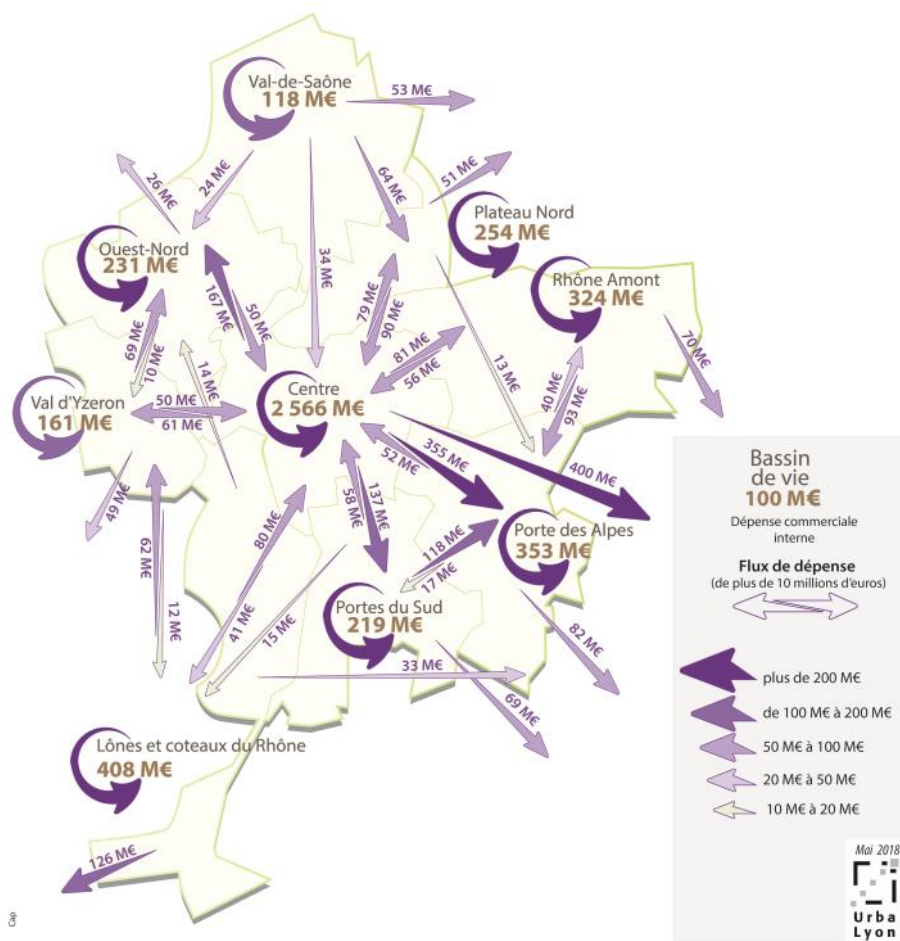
Val-de-Saône
118 M€

53 M€
26 M€
24 M€
64 M€
51 M€

Plateau Nord
254 M€

Ouest-Nord
231 M€

34 M€
167 M€
50 M€
79 M€
90 M€

Rhône Amont
324 M€

69 M€
10 M€
14 M€
81 M€
56 M€
13 M€
70 M€

Val d'Yzeron
161 M€

50 M€
61 M€

Centre
2 566 M€

40 M€
93 M€
355 M€
52 M€
400 M€
49 M€
80 M€
58 M€
137 M€
62 M€

Porte des Alpes
353 M€

118 M€
17 M€
12 M€
41 M€
15 M€

Portes du Sud
219 M€

82 M€
33 M€
69 M€

Lônes et coteaux du Rhône
408 M€

126 M€

Bassin de vie
100 M€
Dépense commerciale interne

Flux de dépense
(de plus de 10 millions d'euros)

plus de 200 M€
de 100 M€ à 200 M€
50 M€ à 100 M€
20 M€ à 50 M€
10 M€ à 20 M€

Mai 2018
Urba Lyon